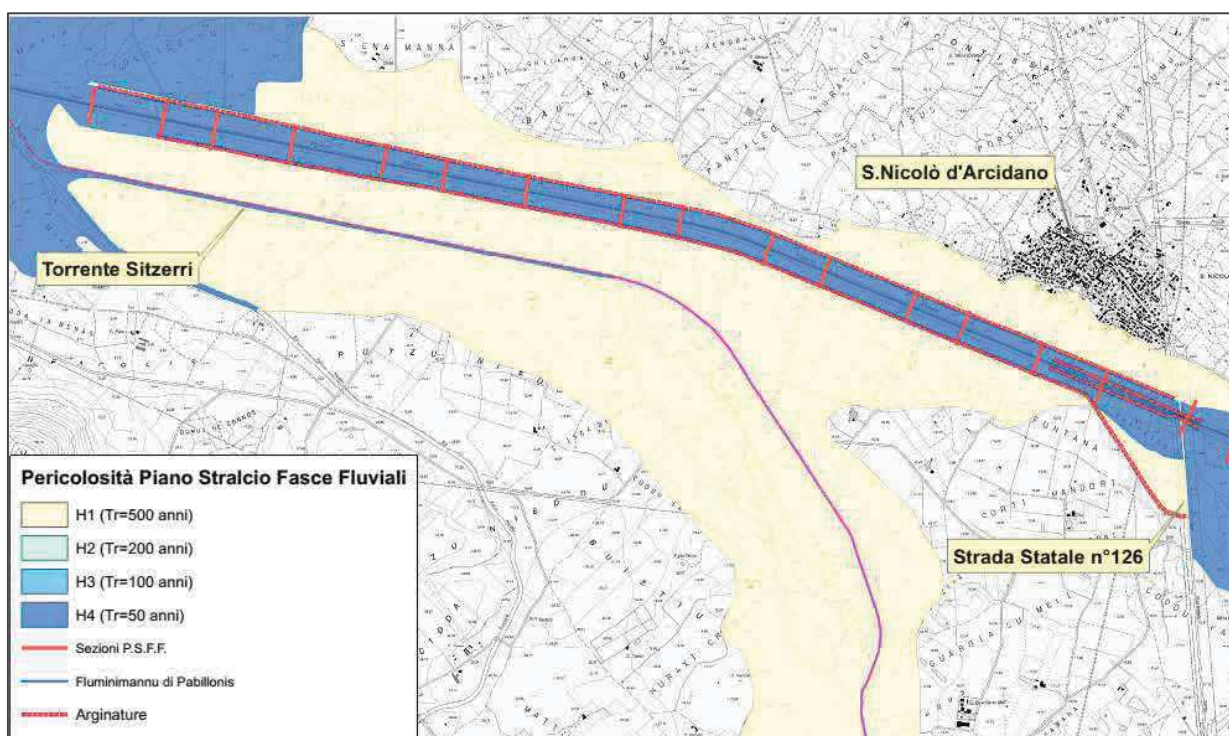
S.Nicolò d'Arcidano

Torrente Sitzerri

Strada Statale n°126

Pericolosità Piano Stralcio Fasce Fluviali

H1 (Tr=500 anni)

H2 (Tr=200 anni)

H3 (Tr=100 anni)

H4 (Tr=50 anni)

Sezioni P.S.F.F.

Fluminimannu di Pabillonis

Arginature